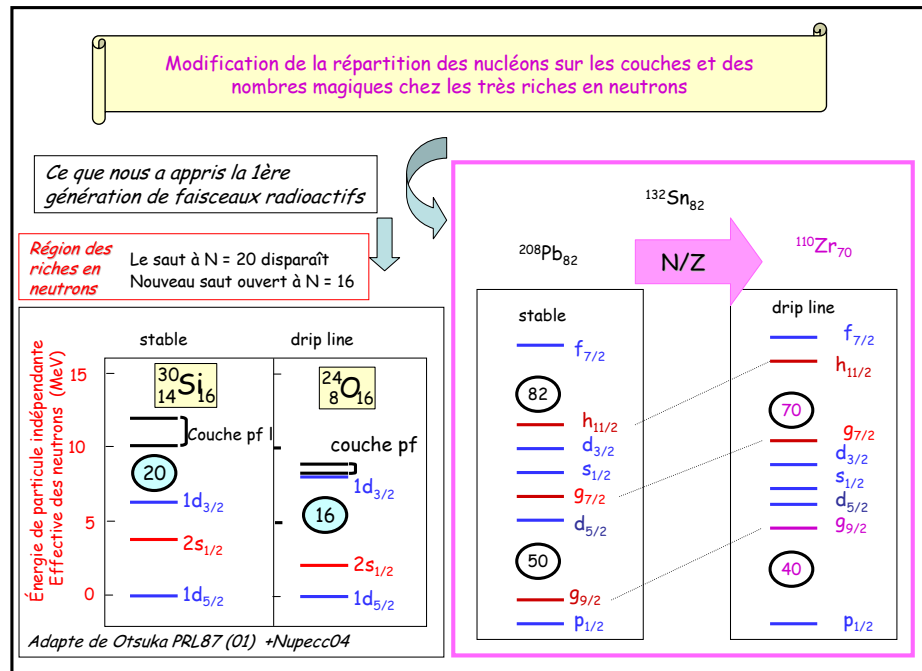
Modification de la répartition des nucléons sur les couches et des nombres magiques chez les très riches en neutrons

Ce que nous a appris la 1ère génération de faisceaux radioactifs

Région des riches en neutrons

Le saut à N = 20 disparaît
Nouveau saut ouvert à N = 16

Énergie de particule indépendante
Effective des neutrons (MeV)

stable

drip line

$^{30}_{14}Si_{16}$

$^{24}_{8}O_{16}$

15

10

5

0

Couche pf l

couche pf

20

16

$1d_{3/2}$

$2s_{1/2}$

$1d_{5/2}$

$1d_{3/2}$

$2s_{1/2}$

$1d_{5/2}$

Adapte de Otsuka PRL87 (01) +Nupecc04

$^{132}Sn_{82}$

$^{208}Pb_{82}$

N/Z

$^{110}Zr_{70}$

stable

$f_{7/2}$

82

$h_{11/2}$

$d_{3/2}$

$s_{1/2}$

$g_{7/2}$

$d_{5/2}$

50

$g_{9/2}$

$p_{1/2}$

drip line

$f_{7/2}$

$h_{11/2}$

70

$g_{7/2}$

$d_{3/2}$

$s_{1/2}$

$d_{5/2}$

$g_{9/2}$

40

$p_{1/2}$